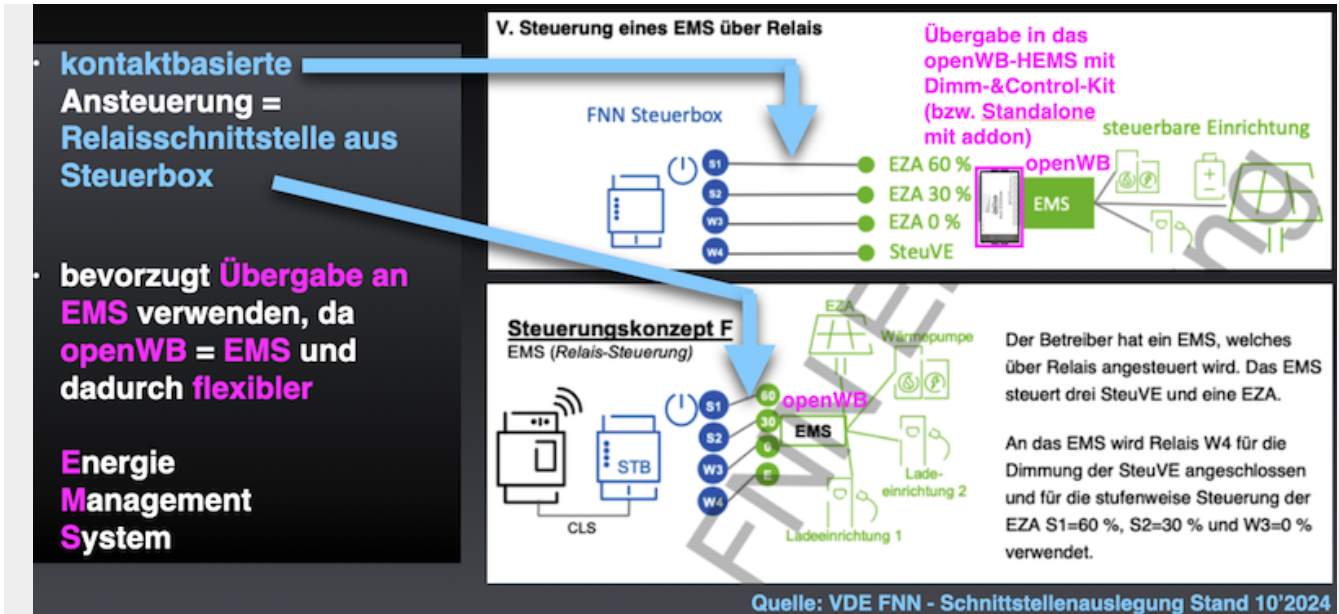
• kontaktbasierte Ansteuerung = Relaisschnittstelle aus Steuerbox

• bevorzugt Übergabe an EMS verwenden, da openWB = EMS und dadurch flexibler

Energie
Management
System

V. Steuerung eines EMS über Relais

Übergabe in das openWB-HEMS mit Dimm-&Control-Kit (bzw. Standalone mit addon)

FNN Steuerbox

S1
S2
W3
W4

EZA 60 %
EZA 30 %
EZA 0 %
SteuVE

openWB

EMS

steuerbare Einrichtung

Steuerungskonzept F
EMS (Relais-Steuerung)

EZA

Wärmepumpe

openWB

60
30
0
E

S1
S2
W3
W4

EMS

STB

CLS

Ladeeinrichtung 2

Ladeeinrichtung 1

Der Betreiber hat ein EMS, welches über Relais angesteuert wird. Das EMS steuert drei SteuVE und eine EZA.

An das EMS wird Relais W4 für die Dimmung der SteuVE angeschlossen und für die stufenweise Steuerung der EZA S1=60 %, S2=30 % und W3=0 % verwendet.

FNN Entwurf

Quelle: VDE FNN - Schnittstellenauslegung Stand 10'2024